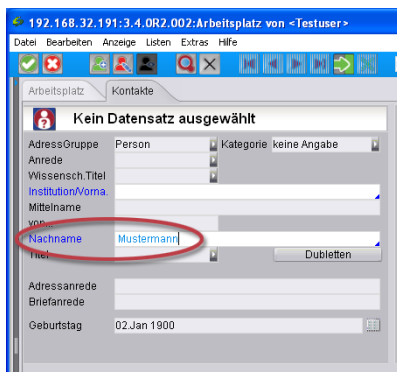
192.168.32.191:3.4.0R2.002:Arbeitsplatz von <Testuser>

Datei Bearbeiten Anzeige Listen Extras Hilfe

Arbeitsplatz Kontakte

Kein Datensatz ausgewählt

AdressGruppe Person Kategorie keine Angabe
Anrede
Wissensch.Titel
Institution/Vorna.
Mittelname
von
Nachname Mustermann
Titel Dubletten

Adressanrede
Briefanrede

Geburtstag 02.Jan 1900